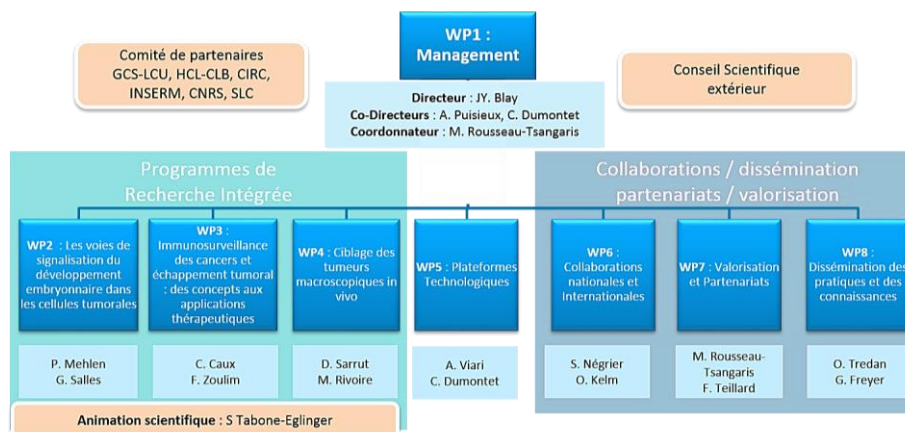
WP1 : Management

Comité de partenaires GCS-LCU, HCL-CLB, CIRC, INSERM, CNRS, SLC

Conseil Scientifique extérieur

Directeur : JY. Blay
Co-Directeurs : A. Puisieux, C. Dumontet
Coordonnateur : M. Rousseau-Tsangaris

Programmes de Recherche Intégrée

Collaborations / dissémination partenariats / valorisation

WP2 : Les voies de signalisation du développement embryonnaire dans les cellules tumorales

WP3 : Immunosurveillance des cancers et échappement tumoral : des concepts aux applications thérapeutiques

WP4 : Ciblage des tumeurs macroscopiques in vivo

WP5 : Plateformes Technologiques

WP6 : Collaborations nationales et Internationales

WP7 : Valorisation et Partenariats

WP8 : Dissémination des pratiques et des connaissances

P. Mehlen
G. Salles

C. Caux
F. Zoulim

D. Sarrut
M. Rivoire

A. Viari
C. Dumontet

S. Négrier
O. Kelm

M. Rousseau-Tsangaris
F. Teillard

O. Tredan
G. Freyer

Animation scientifique : S Tabone-Eglinger